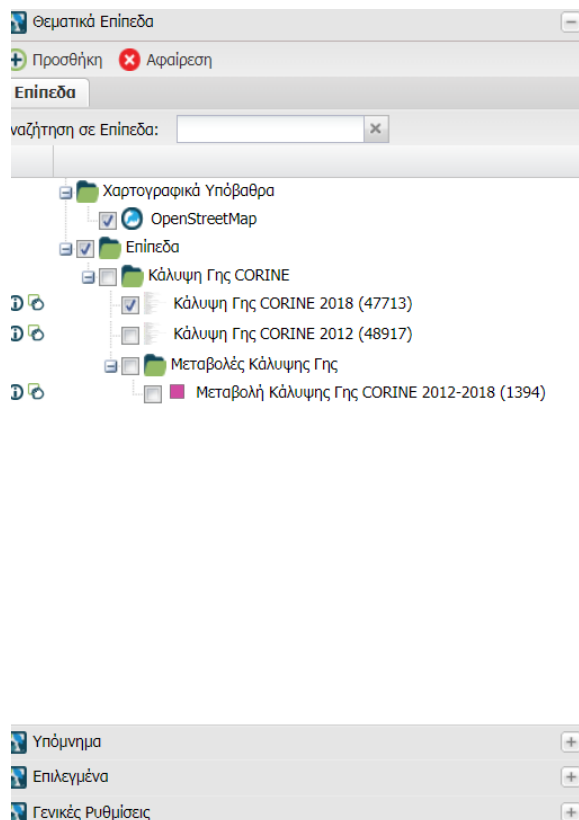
Θεματικά Επίπεδα

Προσθήκη Αφαίρεση

Επίπεδα

ναζήτηση σε Επίπεδα:

Χαρτογραφικά Υπόβαθρα
OpenStreetMap
Επίπεδα
Κάλυψη Γης CORINE
Κάλυψη Γης CORINE 2018 (47713)
Κάλυψη Γης CORINE 2012 (48917)
Μεταβολές Κάλυψης Γης
Μεταβολή Κάλυψης Γης CORINE 2012-2018 (1394)

Υπόμνημα
Επιλεγμένα
Γενικές Ρυθμίσεις